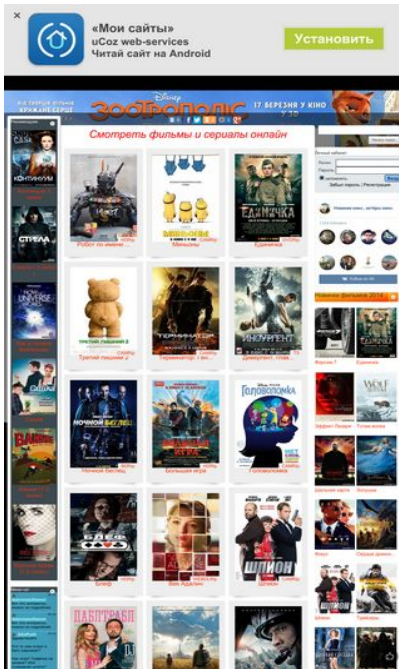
×

«Мои сайты»
uCoz web-services
Читай сайт на Android

Установить

ЗООТРОПОЛІС
17 БЕРЕЗНЯ У КІНО

Смотреть фильмы и сериалы онлайн

КОНТИНУУМ

СТРЕЛА

Робот по имени ...

Миньоны

Единичка

Третий лишний 2

Терминатор: ген...

Дивергент, глав...

НОЧНОЙ БЕГЛЕЦ

Ночной беглец

Большая игра

ГОЛОВОЛОМКА

Головоломка

БЛЕФ

Блеф

Век Адалин

ШПИОН

Шпион

Новинки фильмов 2014

Форсаж 7

Единичка

Эффект Лазаря

Тупая волна

Дальний страх

Золушка

Вторжение

Сердце дракона

Шпион

Трейдеры

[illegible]

ПАСТРАБЛ